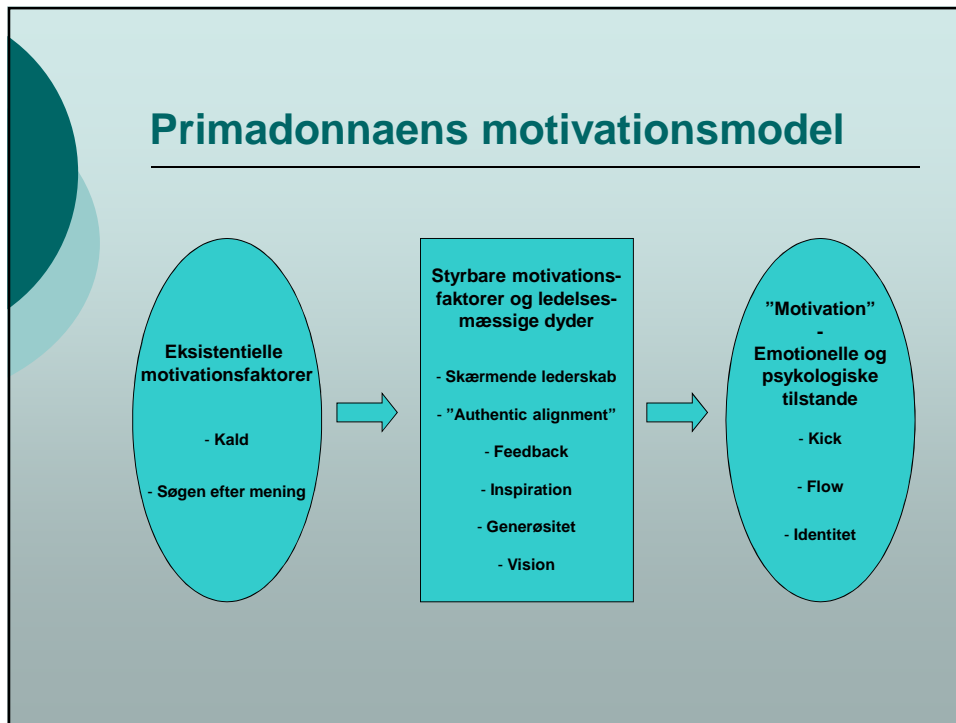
Primadonnaens motivationsmodel

Eksistentielle motivationsfaktorer

- Kald

- Søgen efter mening

Styrbare motivationsfaktorer og ledelsesmæssige dyder

- Skærmende lederskab

- ”Authentic alignment”

- Feedback

- Inspiration

- Generøsitet

- Vision

”Motivation”
-
Emotionelle og psykologiske tilstande

- Kick

- Flow

- Identitet